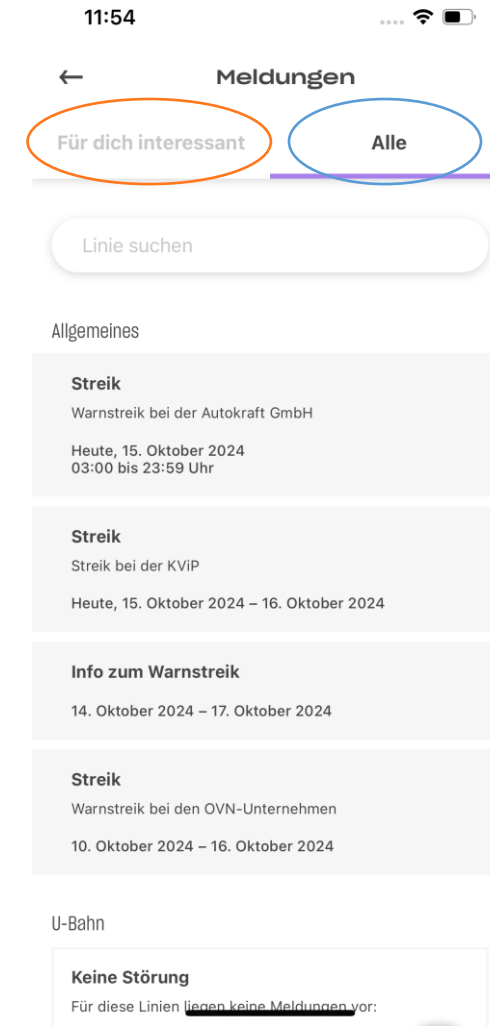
11:54

←

Meldungen

Für dich interessant

Alle

Linie suchen

Allgemeines

Streik

Warnstreik bei der Autokraft GmbH

Heute, 15. Oktober 2024
03:00 bis 23:59 Uhr

Streik

Streik bei der KViP

Heute, 15. Oktober 2024 – 16. Oktober 2024

Info zum Warnstreik

14. Oktober 2024 – 17. Oktober 2024

Streik

Warnstreik bei den OVN-Unternehmen

10. Oktober 2024 – 16. Oktober 2024

U-Bahn

Keine Störung

Für diese Linien liegen keine Meldungen vor: